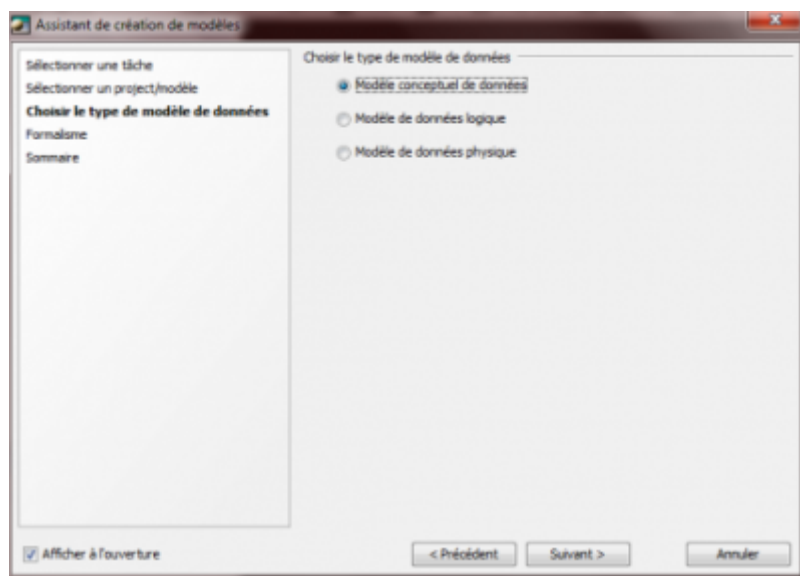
Assistant de création de modèles

Sélectionner une tâche
Sélectionner un project/modèle
Choisir le type de modèle de données
Formalisme
Sommaire

Choisir le type de modèle de données
Modèle conceptuel de données
Modèle de données logique
Modèle de données physique

Afficher à l'ouverture

< Précédent
Suivant >
Annuler